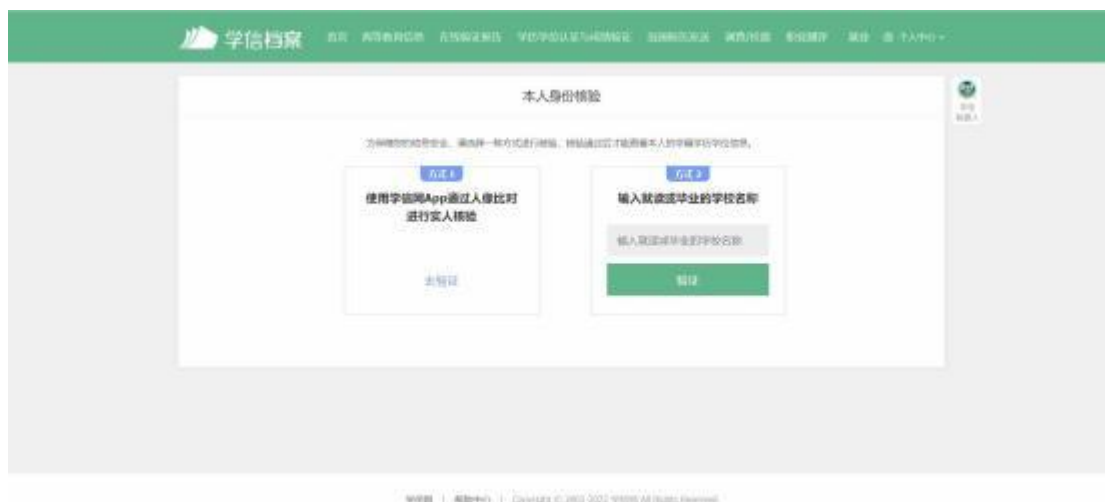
学信档案 首页 高等教育信息 在线验证报告 学位学历认证与成绩验证 出国教育背景 调查/投票 职位推荐 退出 个人中心

本人身份核验

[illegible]

方式 1
使用学信网App通过人像比对进行实人核验

去验证

方式 2
输入就读或毕业的学校名称

输入就读或毕业的学校名称

验证

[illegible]

学信网 | 帮助中心 | Copyright © 2003-2022 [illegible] All Rights Reserved